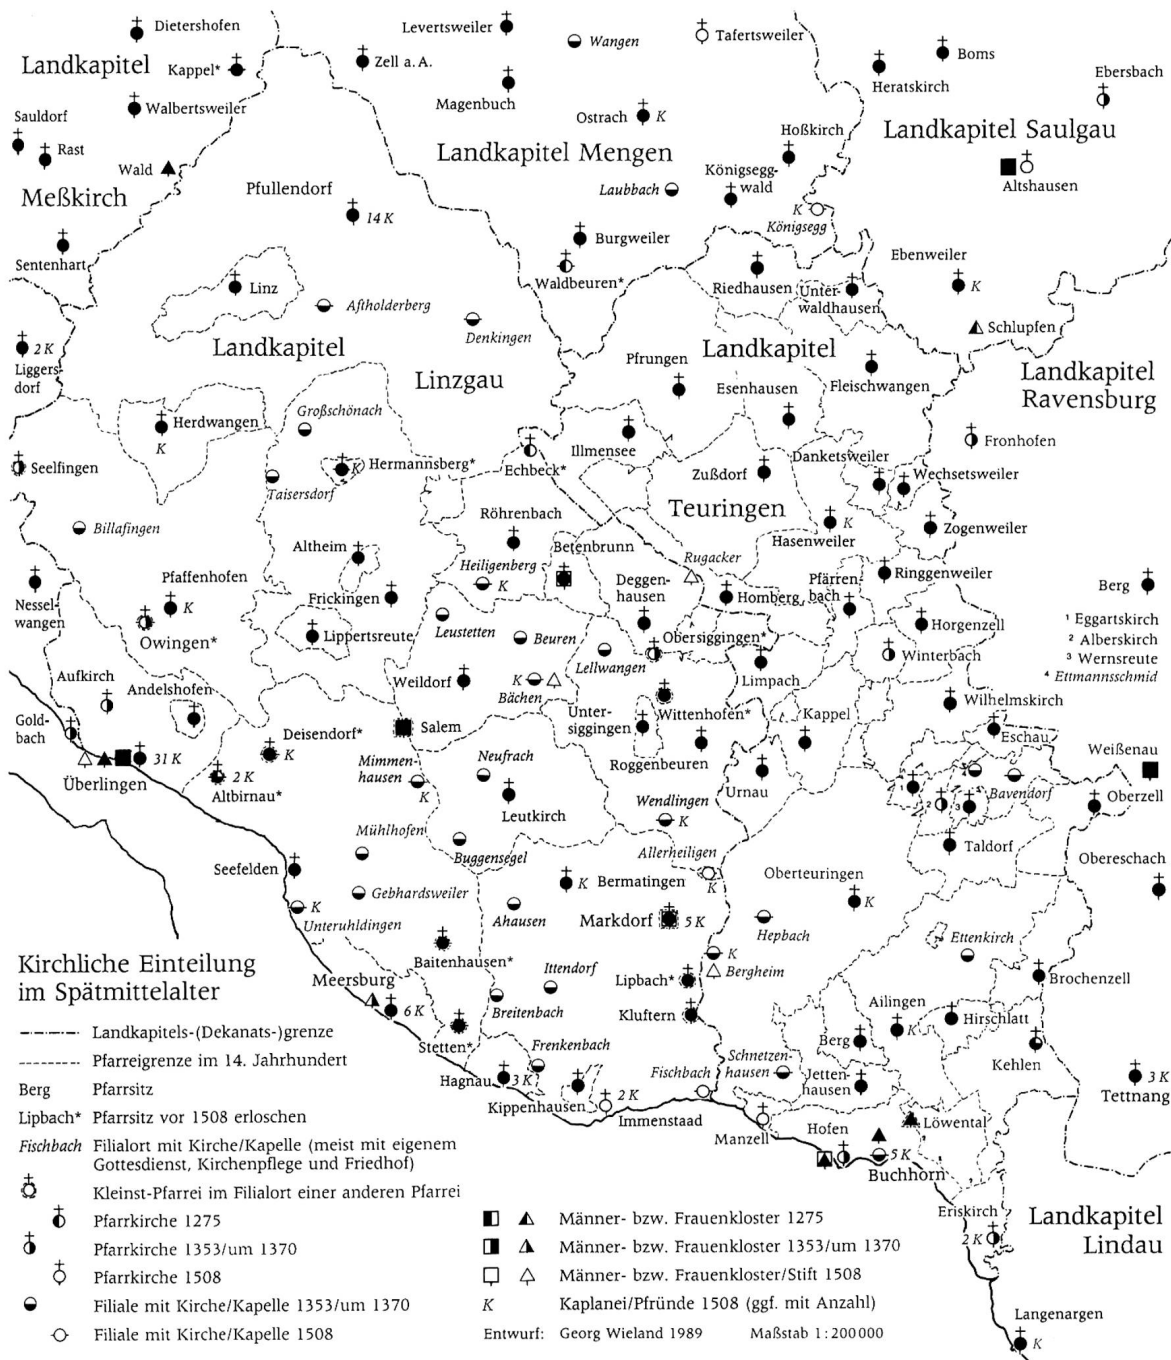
Dietershofen
Levertsweiler
Wangen
Tafertsweiler
Boms
Landkapitel
Kappel*
Zell a. A.
Heratskirch
Ebersbach
Walbertsweiler
Magenbuch
Sauldorf
Ostrach K
Hoßkirch
Landkapitel Saulgau
Rast
Landkapitel Mengen
Wald
Königsegg-wald
Meßkirch
Pfullendorf
Laubbach
Altshausen
14 K
K
Königsegg
Burgweiler
Sentenhart
Ebenweiler
Linz
Waldbeuren*
Riedhausen
Unter-waldhausen
K
Aftholderberg
Denkingen
Schlupfen
2 K
Landkapitel
Pfrungen
Landkapitel
Liggers-dorf
Linzgau
Landkapitel Ravensburg
Esenhausen
Fleischwangen
Großschönach
Herdwangen
Fronhofen
K
Illmensee
Echbeck*
Hermannsberg*
K
Zußdorf
Danketsweiler
Seelfingen
Wechsetsweiler
Taisersdorf
Röhrenbach
Teuringen
Billafingen
K
Zogenweiler
Altheim
Betenbrunn
Hasenweiler
Heiligenberg
K
Rugacker
Ringgenweiler
Pfaffenhofen
Deggen-hausen
Pfärren-bach
Berg
Nessel-wangen
K
Frickingen
Homberg
¹ Eggartskirch
Owingen*
Leustetten
Beuren
Horgenzell
² Alberskirch
Lippertsreute
Obersiggingen*
³ Wernsreute
Aufkirch
Lellwangen
Winterbach
⁴ Ettmannsschmid
K
Bächen
Limpach
Andelshofen
Weildorf
Gold-bach
Unter-siggingen
Wittenhofen*
Wilhelmskirch
Salem
Kappel
Eschau
Deisendorf*
K
Weißenau
31 K
Neufrach
Roggenbeuren
Mimmen-hausen
2 K
Urnau
Oberzell
Überlingen
Bavendorf
Altbirnau*
K
Wendlingen
K
Leutkirch
Taldorf
Mühlhofen
Allerheiligen
Obereschach
Buggensegel
Seefelden
Oberteuringen
K Bermatingen
K
K
Gebhardsweiler
K
Ahausen
Markdorf
5 K
Unteruhldingen
Hepbach
Ettenkirch
Kirchliche Einteilung im Spätmittelalter
K
Baitenhausen*
Ittendorf
Bergheim
Brochenzell
Meersburg
Lipbach*
Ailingen
6 K
Breitenbach
Hirschlatt
Kluftern
K
Landkapitels-(Dekanats-)grenze
Berg
Stetten*
Frenkenbach
Pfarreigrenze im 14. Jahrhundert
Kehlen
Schnetzen-hausen
Jetten-hausen
Berg
Pfarrsitz
Hagnau
3 K
Fischbach
3 K
Lipbach*
Pfarrsitz vor 1508 erloschen
Kippenhausen
2 K
Tettnang
Immenstaad
Löwental
Fischbach
Filialort mit Kirche/Kapelle (meist mit eigenem Gottesdienst, Kirchenpflege und Friedhof)
Manzell
Hofen
5 K
Kleinst-Pfarrei im Filialort einer anderen Pfarrei
Buchhorn
Pfarrkirche 1275
Männer- bzw. Frauenkloster 1275
Eriskirch
Landkapitel Lindau
Pfarrkirche 1353/um 1370
Männer- bzw. Frauenkloster 1353/um 1370
2 K
Pfarrkirche 1508
Männer- bzw. Frauenkloster/Stift 1508
Filiale mit Kirche/Kapelle 1353/um 1370
K
Kaplanei/Pfründe 1508 (ggf. mit Anzahl)
Langenargen
Filiale mit Kirche/Kapelle 1508
Entwurf: Georg Wieland 1989
Maßstab 1:200000
K